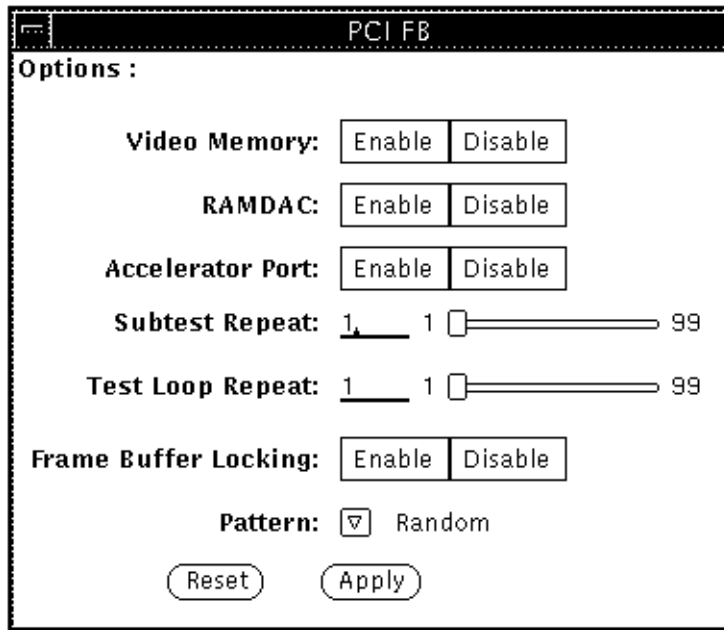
PCI FB

Options :

Video Memory: Enable Disable

RAMDAC: Enable Disable

Accelerator Port: Enable Disable

Subtest Repeat: 1 1 99

Test Loop Repeat: 1 1 99

Frame Buffer Locking: Enable Disable

Pattern: Random

Reset Apply